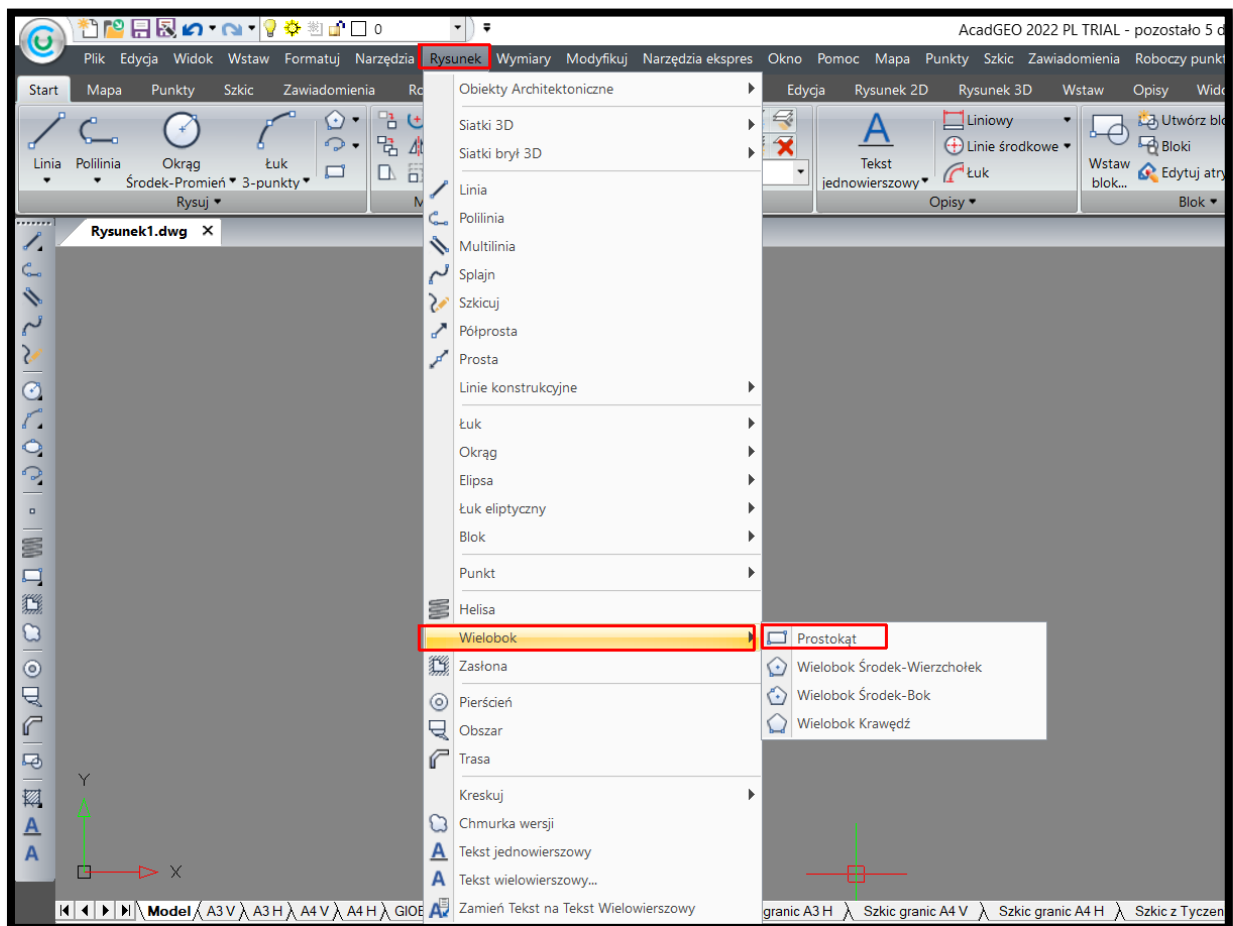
0

AcadGEO 2022 PL TRIAL - pozostało 5 d

Plik Edycja Widok Wstaw Formatuj Narzędzia Rysunek Wymiary Modyfikuj Narzędzia ekspres Okno Pomoc Mapa Punkty Szkic Zawiadomienia Roboczy punkt

Start Mapa Punkty Szkic Zawiadomienia Ro Edycja Rysunek 2D Rysunek 3D Wstaw Opisy Wido

Linia Polilinia Okrąg Środek-Promień Łuk 3-punkty

Rysuj

Tekst jednowierszowy Liniowy Linie środkowe Łuk

Opisy

Wstaw blok... Utwórz blo Bloki Edytuj atry

Blok

Rysunek1.dwg

Obiekty Architektoniczne
Siatki 3D
Siatki brył 3D
Linia
Polilinia
Multilinia
Splajn
Szkicuj
Półprosta
Prosta
Linie konstrukcyjne
Łuk
Okrąg
Elipsa
Łuk eliptyczny
Blok
Punkt
Helisa
Wielobok
Zasłona
Pierścień
Obszar
Trasa
Kreskuj
Chmurka wersji
Tekst jednowierszowy
Tekst wielowierszowy...
Zamień Tekst na Tekst Wielowierszowy

Prostokąt
Wielobok Środek-Wierzchołek
Wielobok Środek-Bok
Wielobok Krawędź

Y
X

Model A3 V A3 H A4 V A4 H GIOE granic A3 H Szkic granic A4 V Szkic granic A4 H Szkic z Tyczen